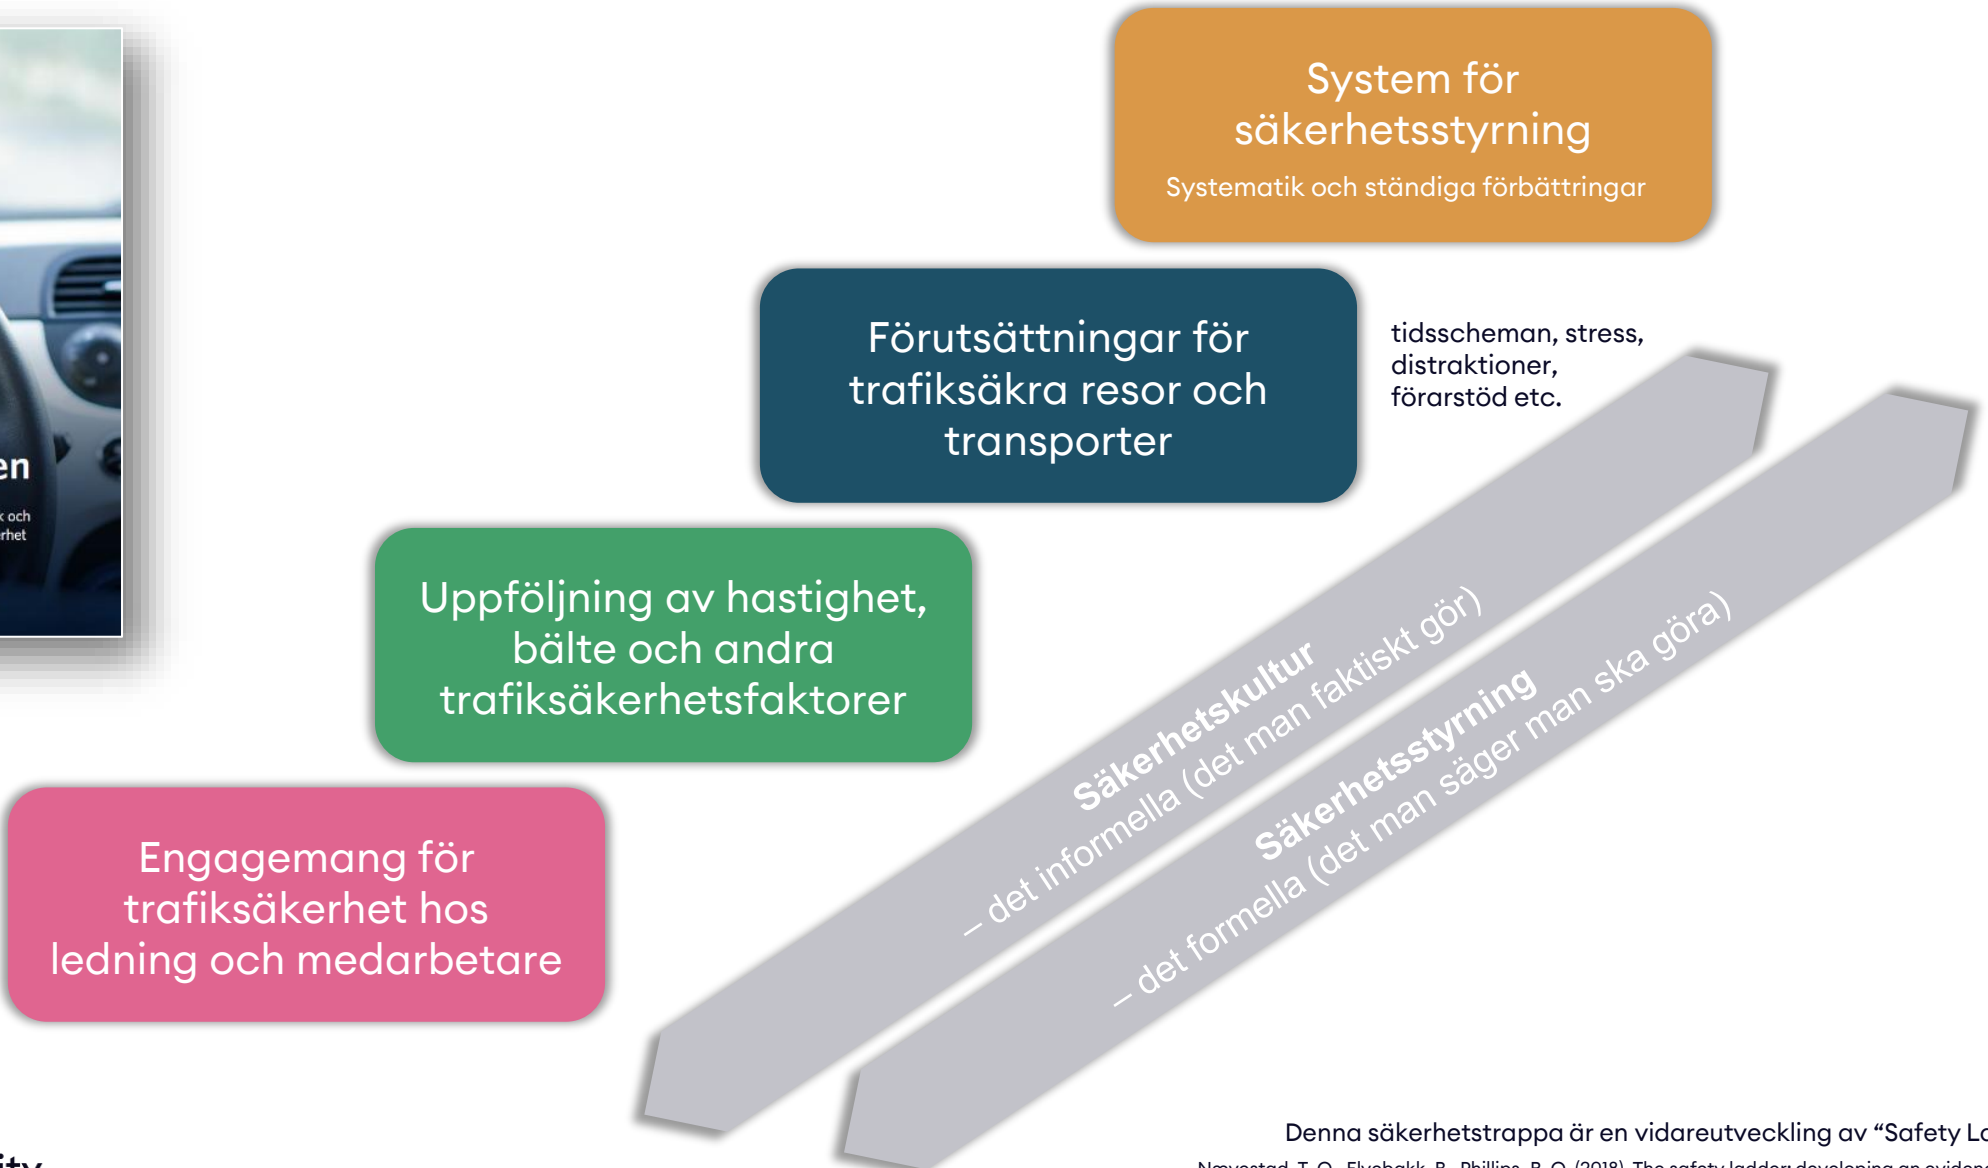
en

och
rhet

System för säkerhetsstyrning

Systematik och ständiga förbättringar

Förutsättningar för trafiksäkra resor och transporter

tidsscheman, stress, distraktioner, förarstöd etc.

Uppföljning av hastighet, bälte och andra trafiksäkerhetsfaktorer

Engagemang för trafiksäkerhet hos ledning och medarbetare

Säkerhetskultur
– det informella (det man faktiskt gör)

Säkerhetsstyrning
– det formella (det man säger man ska göra)

Denna säkerhetstrappa är en vidareutveckling av "Safety La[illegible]

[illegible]

ity